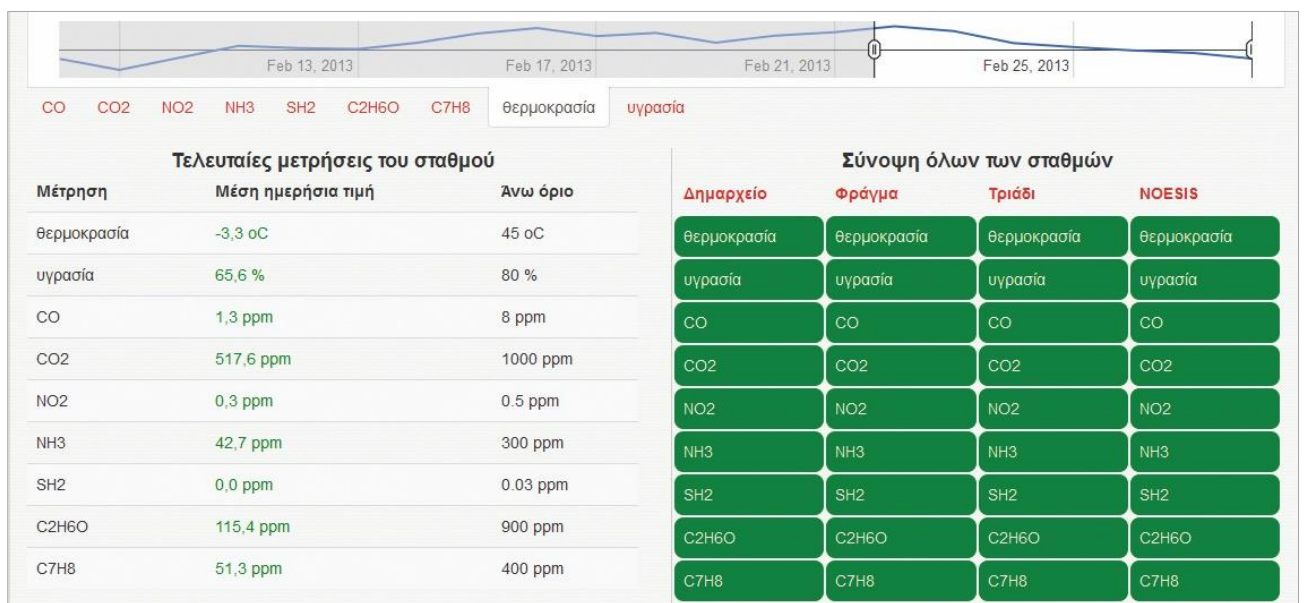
Feb 13, 2013 Feb 17, 2013 Feb 21, 2013 Feb 25, 2013

CO CO2 NO2 NH3 SH2 C2H6O C7H8 θερμοκρασία υγρασία

Τελευταίες μετρήσεις του σταθμού

| Μέτρηση | Μέση ημερήσια τιμή | Άνω όριο |
|---|---|---|
| θερμοκρασία | -3,3 oC | 45 oC |
| υγρασία | 65,6 % | 80 % |
| CO | 1,3 ppm | 8 ppm |
| CO2 | 517,6 ppm | 1000 ppm |
| NO2 | 0,3 ppm | 0.5 ppm |
| NH3 | 42,7 ppm | 300 ppm |
| SH2 | 0,0 ppm | 0.03 ppm |
| C2H6O | 115,4 ppm | 900 ppm |
| C7H8 | 51,3 ppm | 400 ppm |

Σύνοψη όλων των σταθμών

| Δημαρχείο | Φράγμα | Τριάδι | NOESIS |
|---|---|---|---|
| θερμοκρασία | θερμοκρασία | θερμοκρασία | θερμοκρασία |
| υγρασία | υγρασία | υγρασία | υγρασία |
| CO | CO | CO | CO |
| CO2 | CO2 | CO2 | CO2 |
| NO2 | NO2 | NO2 | NO2 |
| NH3 | NH3 | NH3 | NH3 |
| SH2 | SH2 | SH2 | SH2 |
| C2H6O | C2H6O | C2H6O | C2H6O |
| C7H8 | C7H8 | C7H8 | C7H8 |